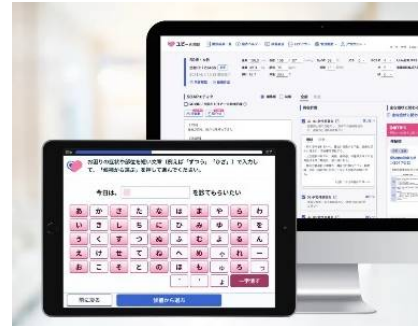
ユビー

お困りの症状や病気を短い文章（例えば「ずつう」「ひざ」）で入力して、「候補から選ぶ」を押して選んでください。

今日は、を診てもらいたい

| あ | か | さ | た | な | は | ま | や | ら | わ |
|---|---|---|---|---|---|---|---|---|---|
| い | き | し | ち | に | ひ | み | ゆ | り | を |
| う | く | す | つ | ぬ | ふ | む | よ | る | ん |
| え | け | せ | て | ね | へ | め | ゃ | れ | ー |
| お | こ | そ | と | の | ほ | も | ゅ | ろ | ょ |

一字消す

前に戻る

候補から選ぶ